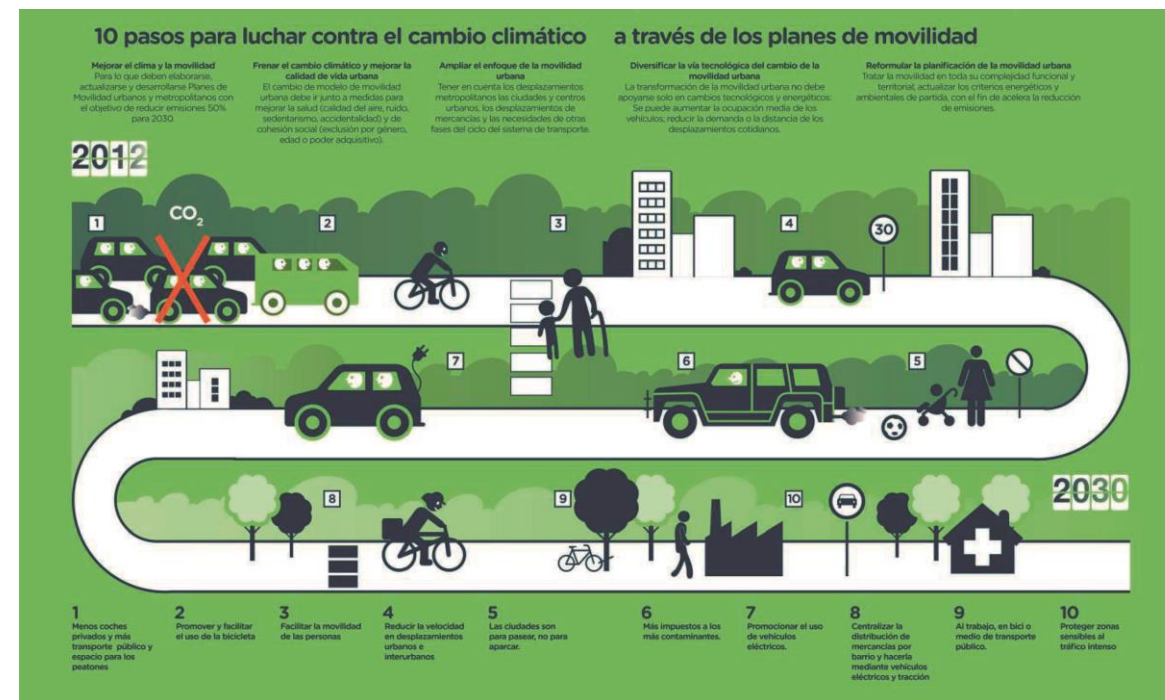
10 pasos para luchar contra el cambio climático a través de los planes de movilidad

Mejorar el clima y la movilidad
Para lo que deben elaborarse, actualizarse y desarrollarse Planes de Movilidad urbanos y metropolitanos con el objetivo de reducir emisiones 50% para 2030.

Frenar el cambio climático y mejorar la calidad de vida urbana
El cambio de modelo de movilidad urbana debe ir junto a medidas para mejorar la salud (calidad del aire, ruido, sedentarismo, accidentalidad) y de cohesión social (exclusión por género, edad o poder adquisitivo).

Ampliar el enfoque de la movilidad urbana
Tener en cuenta los desplazamientos metropolitanos las ciudades y centros urbanos, los desplazamientos de mercancías y las necesidades de otras fases del ciclo del sistema de transporte.

Diversificar la vía tecnológica del cambio de la movilidad urbana
La transformación de la movilidad urbana no debe apoyarse solo en cambios tecnológicos y energéticos. Se puede aumentar la ocupación media de los vehículos; reducir la demanda o la distancia de los desplazamientos cotidianos.

Reformular la planificación de la movilidad urbana
Tratar la movilidad en toda su complejidad funcional y territorial, actualizar los criterios energéticos y ambientales de partida, con el fin de acelera la reducción de emisiones.

2012

1
CO$_2$
2
3
4
30
7
6
5
8
9
10

2030

1
Menos coches privados y más transporte público y espacio para los peatones

2
Promover y facilitar el uso de la bicicleta

3
Facilitar la movilidad de las personas

4
Reducir la velocidad en desplazamientos urbanos e interurbanos

5
Las ciudades son para pasear, no para aparcar.

6
Más impuestos a los más contaminantes.

7
Promocionar el uso de vehículos eléctricos.

8
Centralizar la distribución de mercancías por barrio y hacerla mediante vehículos eléctricos y tracción

9
Al trabajo, en bici o medio de transporte público.

10
Proteger zonas sensibles al tráfico intenso